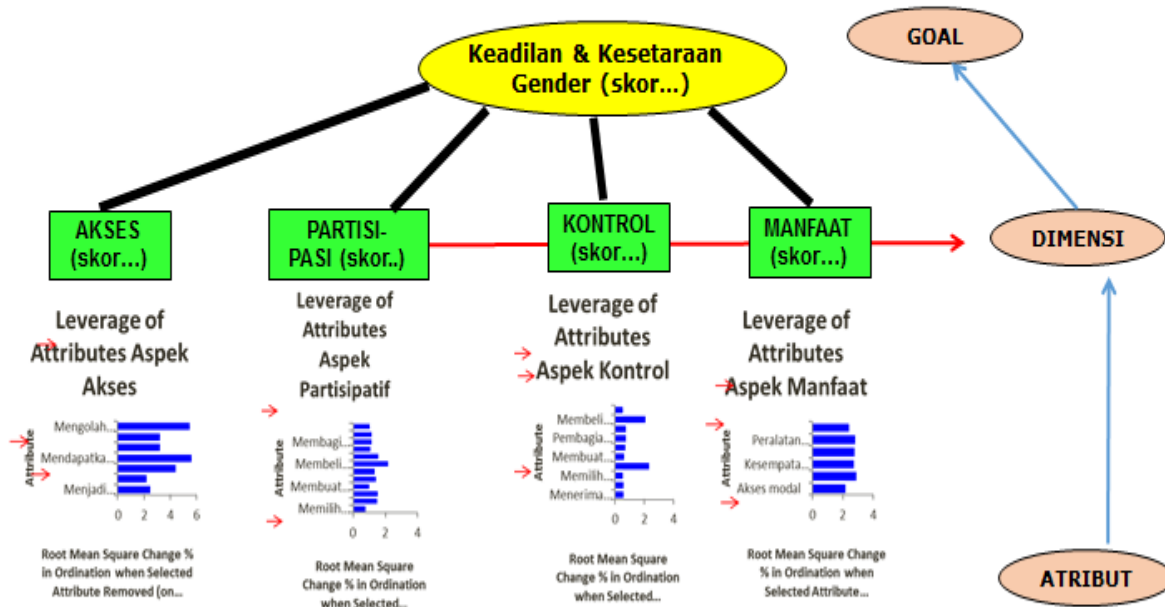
Keadilan & Kesetaraan Gender (skor...)

GOAL

AKSES (skor...)

PARTISI-PASI (skor..)

KONTROL (skor...)

MANFAAT (skor...)

DIMENSI

Leverage of Attributes Aspek Akses

Mengolah...
Mendapatka...
Menjadi...
Attribute
0 2 4 6
Root Mean Square Change % in Ordination when Selected Attribute Removed (on...

Leverage of Attributes Aspek Partisipatif

Membagi...
Membeli...
Membuat...
Memilih...
Attribute
0 2 4
Root Mean Square Change % in Ordination when Selected...

Leverage of Attributes Aspek Kontrol

Membeli...
Pembagia...
Membuat...
Memilih...
Menerima...
Attribute
0 2 4
Root Mean Square Change % in Ordination when Selected...

Leverage of Attributes Aspek Manfaat

Peralatan...
Kesempata...
Akses modal
Attribute
0 2 4
Root Mean Square Change % in Ordination when Selected Attribute...

ATRIBUT